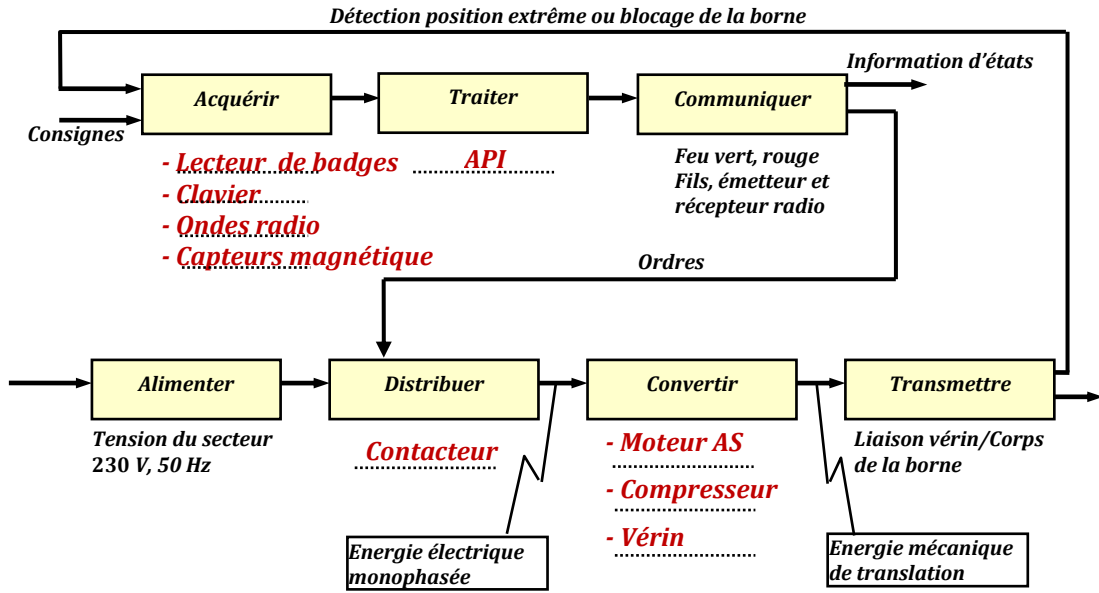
Détection position extrême ou blocage de la borne

Information d'états

Consignes

Acquérir

Traiter

Communiquer

- Lecteur de badges
- Clavier
- Ondes radio
- Capteurs magnétique

API

Feu vert, rouge
Fils, émetteur et récepteur radio

Ordres

Alimenter

Distribuer

Convertir

Transmettre

Tension du secteur
230 V, 50 Hz

Contacteur

- Moteur AS
- Compresseur
- Vérin

Liaison vérin/Corps de la borne

Energie électrique monophasée

Energie mécanique de translation